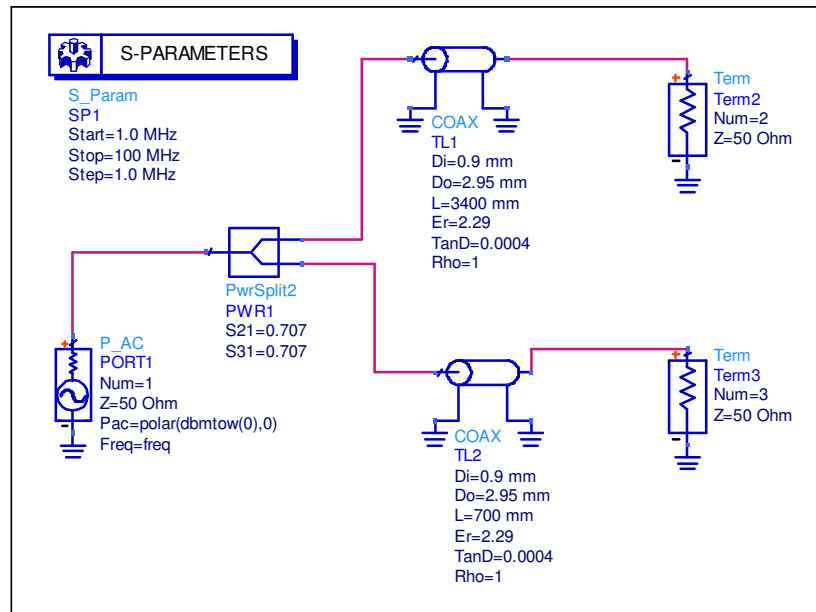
S-PARAMETERS

S_Param
SP1
Start=1.0 MHz
Stop=100 MHz
Step=1.0 MHz

COAX
TL1
Di=0.9 mm
Do=2.95 mm
L=3400 mm
Er=2.29
TanD=0.0004
Rho=1

Term
Term2
Num=2
Z=50 Ohm

PwrSplit2
PWR1
S21=0.707
S31=0.707

P_AC
PORT1
Num=1
Z=50 Ohm
Pac=polar(dbmtow(0),0)
Freq=freq

COAX
TL2
Di=0.9 mm
Do=2.95 mm
L=700 mm
Er=2.29
TanD=0.0004
Rho=1

Term
Term3
Num=3
Z=50 Ohm